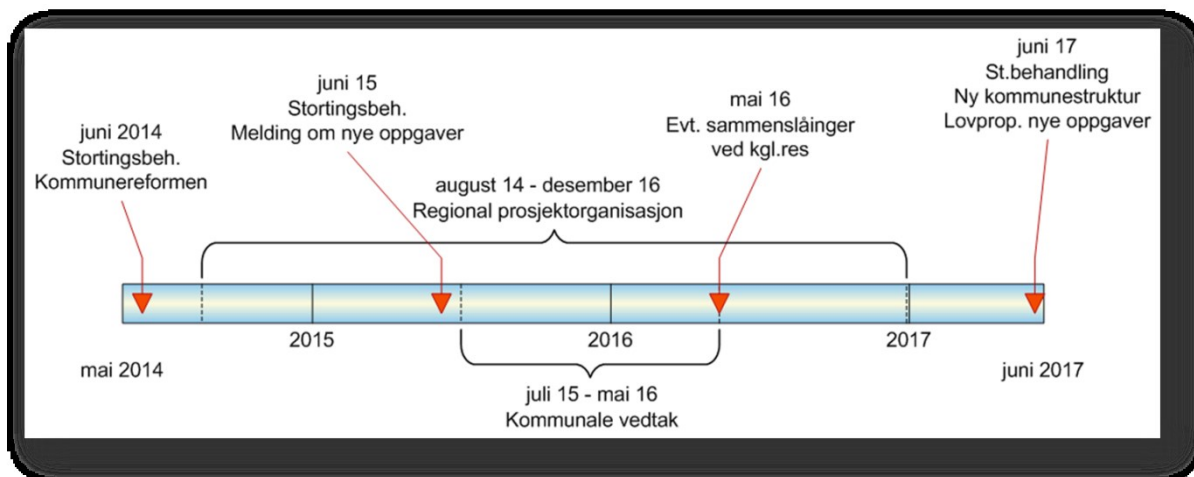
juni 2014
Stortingsbeh.
Kommunereformen

juni 15
Stortingsbeh.
Melding om nye oppgaver

mai 16
Evt. sammenslåinger
ved kgl.res

juni 17
St.behandling
Ny kommunestruktur
Lovprop. nye oppgaver

august 14 - desember 16
Regional prosjektorganisasjon

2015

2016

2017

mai 2014

juni 2017

juli 15 - mai 16
Kommunale vedtak